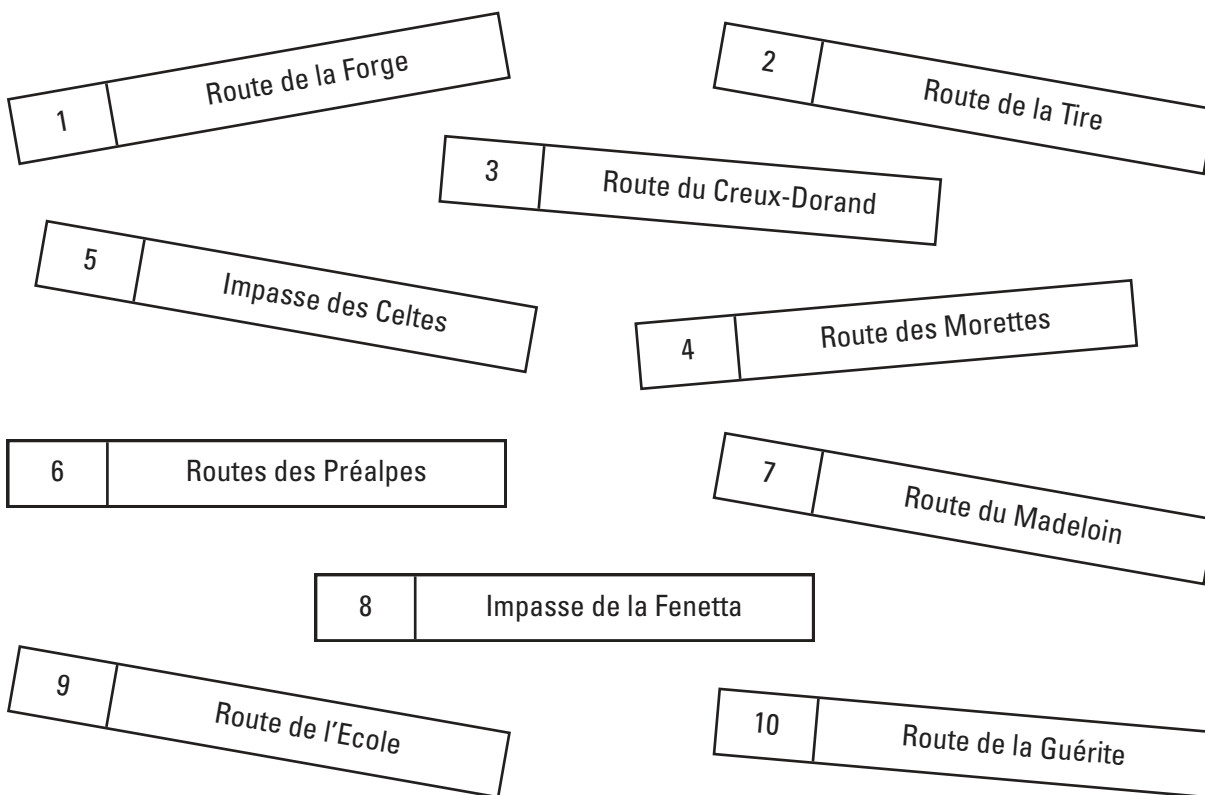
1 Route de la Forge

2 Route de la Tire

3 Route du Creux-Dorand

5 Impasse des Celtes

4 Route des Morettes

6 Routes des Préalpes

7 Route du Madeloin

8 Impasse de la Fenetta

9 Route de l'Ecole

10 Route de la Guérite